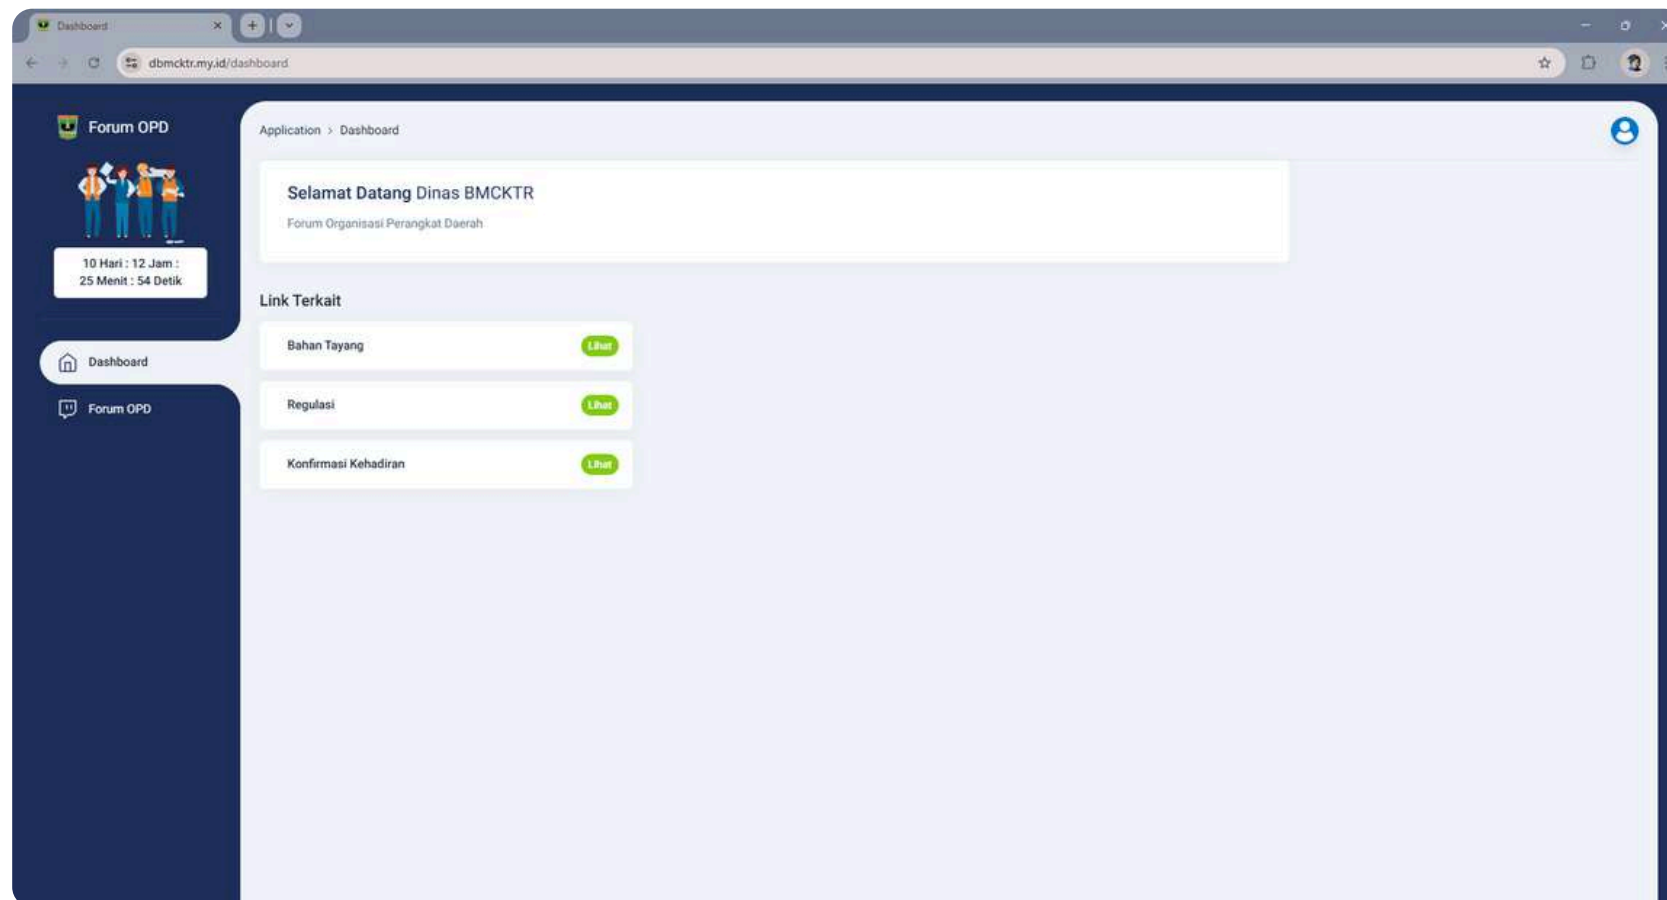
Dashboard

dbmcktr.my.id/dashboard

Forum OPD

10 Hari : 12 Jam : 25 Menit : 54 Detik

Dashboard

Forum OPD

Application > Dashboard

Selamat Datang Dinas BMCKTR

Forum Organisasi Perangkat Daerah

Link Terkait

Bahan Tayang Lihat

Regulasi Lihat

Konfirmasi Kehadiran Lihat